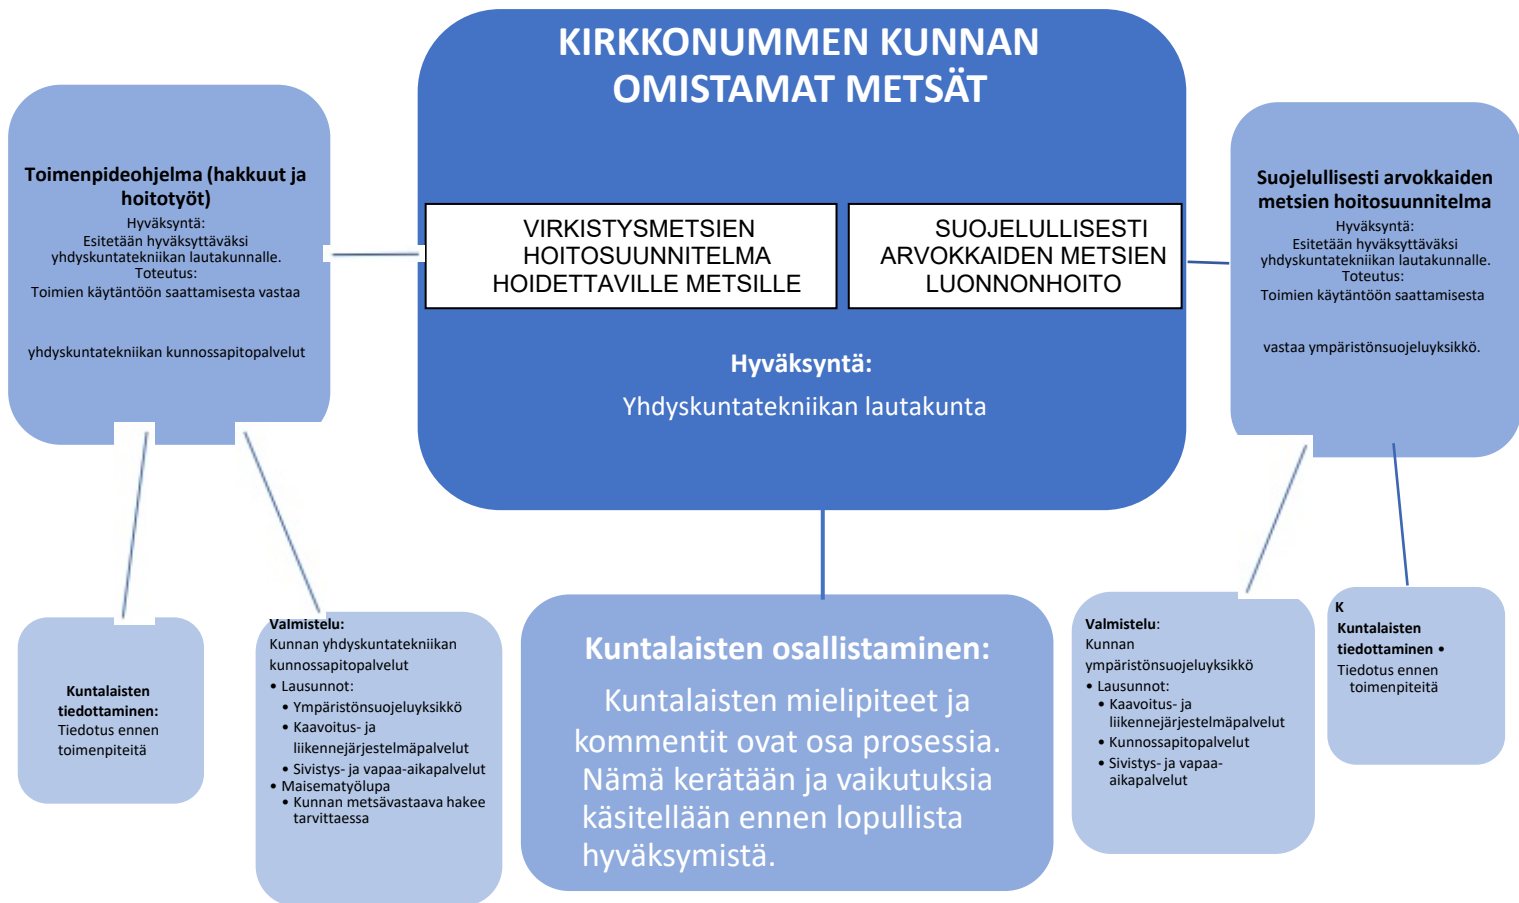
KIRKKONUMMEN KUNNAN OMISTAMAT METSÄT

Toimenpideohjelma (hakkuut ja hoitotyöt)
Hyväksyntä:
Esitetään hyväksyttäväksi yhdyskuntatekniikan lautakunnalle.
Toteutus:
Toimien käytäntöön saattamisesta vastaa

yhdyskuntatekniikan kunnossapitopalvelut

VIRKISTYSMETSIEN HOITOSUUNNITELMA HOIDETTAVILLE METSILLE

SUOJELULLISESTI ARVOKKAIDEN METSIEN LUONNONHOITO

Hyväksyntä:
Yhdyskuntatekniikan lautakunta

Suojelullisesti arvokkaiden metsien hoitosuunnitelma
Hyväksyntä:
Esitetään hyväksyttäväksi yhdyskuntatekniikan lautakunnalle.
Toteutus:
Toimien käytäntöön saattamisesta

vastaa ympäristönsuojeluyksikkö.

Kuntalaisten tiedottaminen:
Tiedotus ennen toimenpiteitä

Valmistelu:
Kunnan yhdyskuntatekniikan kunnossapitopalvelut
• Lausunnot:
• Ympäristönsuojeluyksikkö
• Kaavoitus- ja liikennejärjestelmäpalvelut
• Sivistys- ja vapaa-aikapalvelut
• Maisematyölupa
• Kunnan metsävastaava hakee tarvittaessa

Kuntalaisten osallistaminen:
Kuntalaisten mielipiteet ja kommentit ovat osa prosessia. Nämä kerätään ja vaikutuksia käsitellään ennen lopullista hyväksymistä.

Valmistelu:
Kunnan ympäristönsuojeluyksikkö
• Lausunnot:
• Kaavoitus- ja liikennejärjestelmäpalvelut
• Kunnossapitopalvelut
• Sivistys- ja vapaa-aikapalvelut

K
Kuntalaisten tiedottaminen •
Tiedotus ennen toimenpiteitä